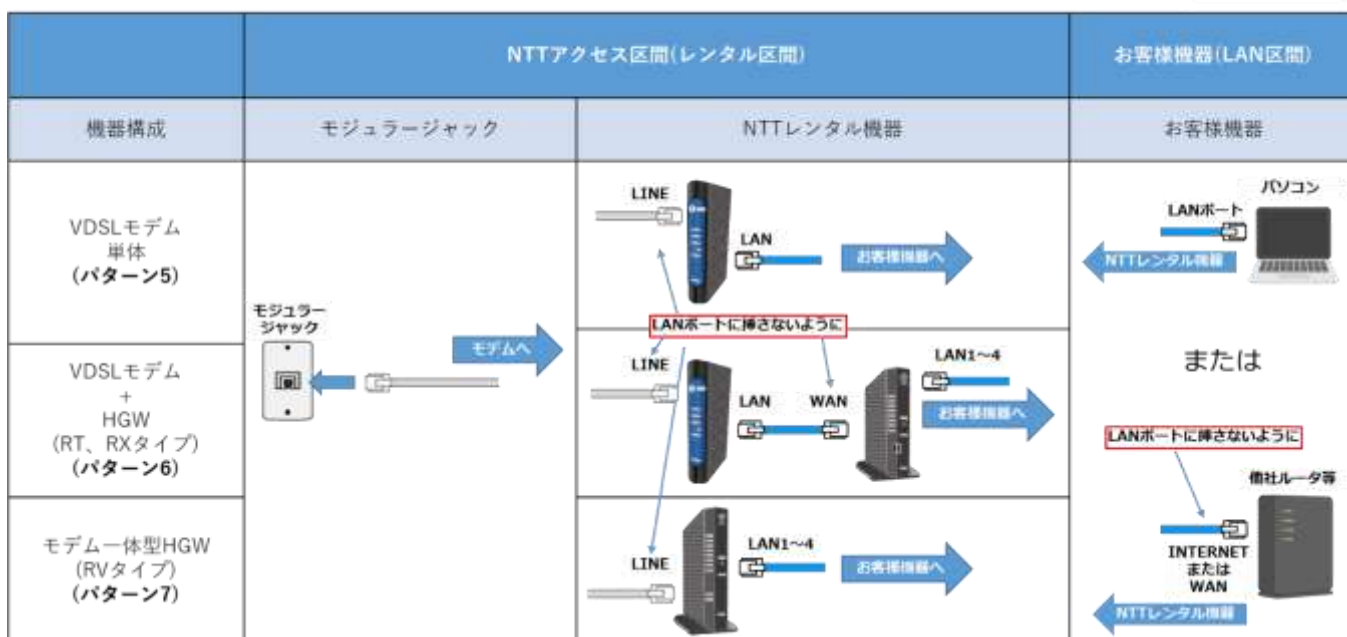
| | NTTアクセス区間(レンタル区間) | | お客様機器(LAN区間) |
|---|---|---|---|
| 機器構成 | モジュラージャック | NTTレンタル機器 | お客様機器 |
| VDSLモデム 単体 **(パターン5)** | モジュラージャック | LINE LAN お客様機器へ | パソコン LANポート NTTレンタル機器 |
| VDSLモデム + HGW (RT、RXタイプ) **(パターン6)** | モデムへ | LANポートに挿さないように LINE LAN WAN LAN1～4 お客様機器へ | または LANポートに挿さないように |
| モデム一体型HGW (RVタイプ) **(パターン7)** | | LINE LAN1～4 お客様機器へ | 他社ルータ等 INTERNET または WAN NTTレンタル機器 |